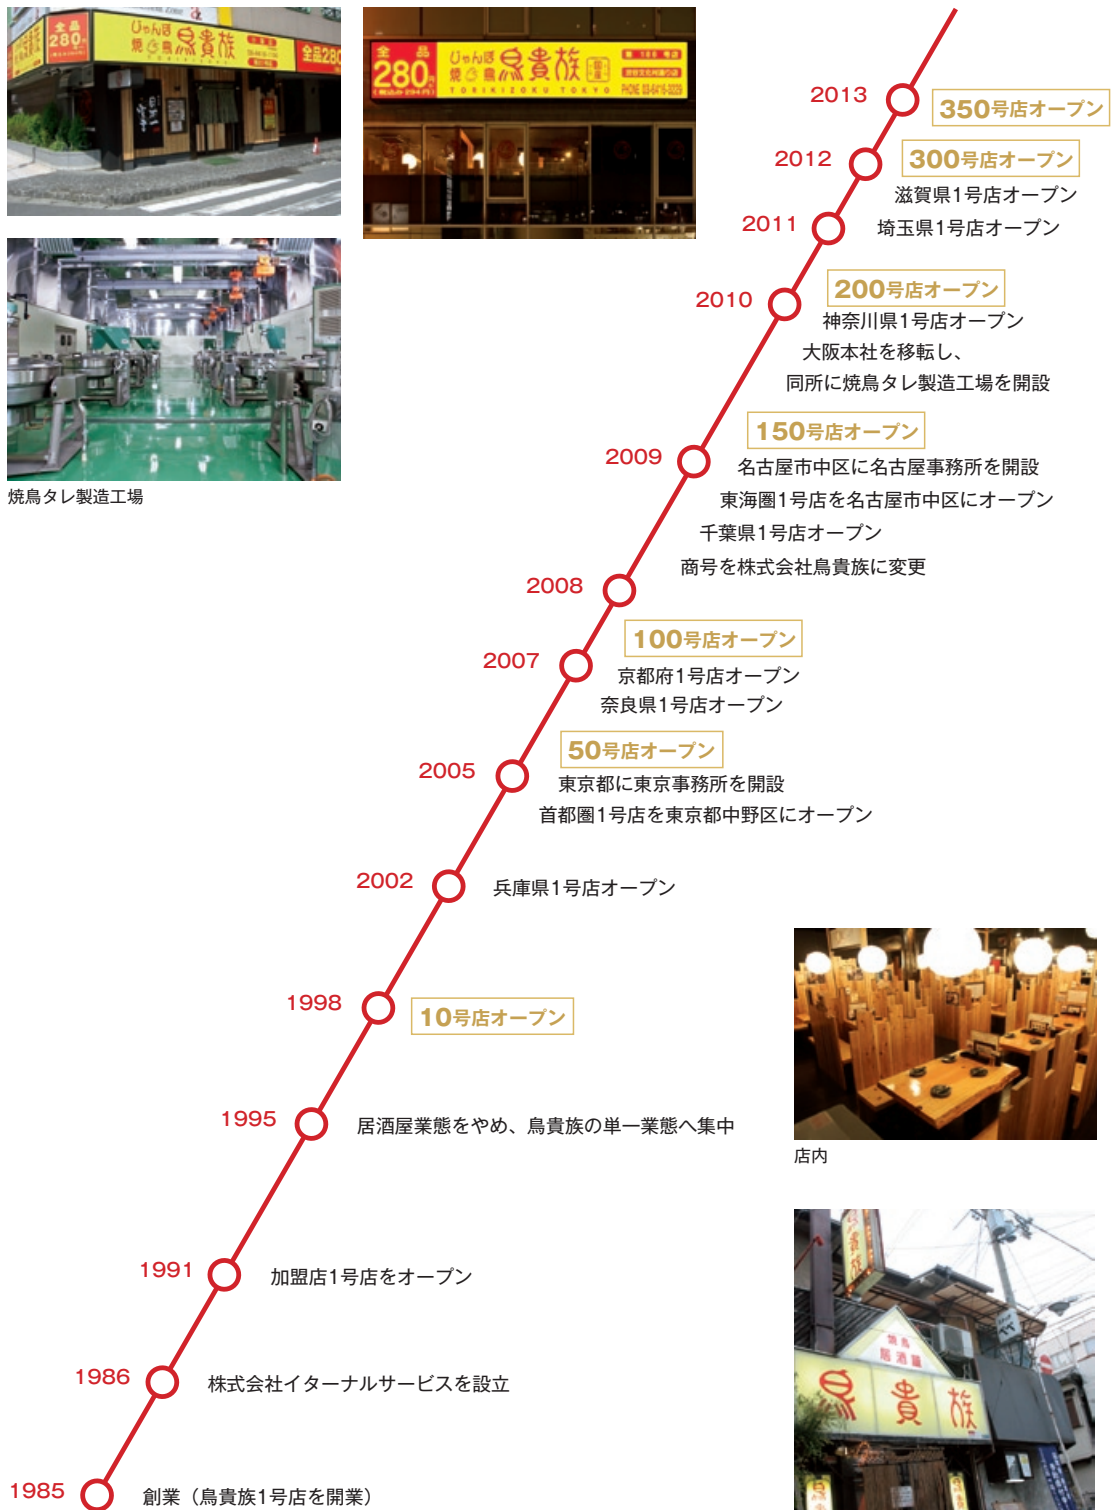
全品 280円 じゃんぼ 焼鳥 鳥貴族 全品280

全品 280円 じゃんぼ 焼鳥 鳥貴族 TORIKIZOKU TOKYO

焼鳥タレ製造工場

2013
350号店オープン

2012
300号店オープン
滋賀県1号店オープン

2011
埼玉県1号店オープン

2010
200号店オープン
神奈川県1号店オープン
大阪本社を移転し、
同所に焼鳥タレ製造工場を開設

2009
150号店オープン
名古屋市中区に名古屋事務所を開設
東海圏1号店を名古屋市中区にオープン
千葉県1号店オープン
商号を株式会社鳥貴族に変更

2008

2007
100号店オープン
京都府1号店オープン
奈良県1号店オープン

2005
50号店オープン
東京都に東京事務所を開設
首都圏1号店を東京都中野区にオープン

2002
兵庫県1号店オープン

1998
10号店オープン

1995
居酒屋業態をやめ、鳥貴族の単一業態へ集中

店内

1991
加盟店1号店をオープン

1986
株式会社イターナルサービスを設立

1985
創業（鳥貴族1号店を開業）

焼鳥 居酒屋 鳥貴族